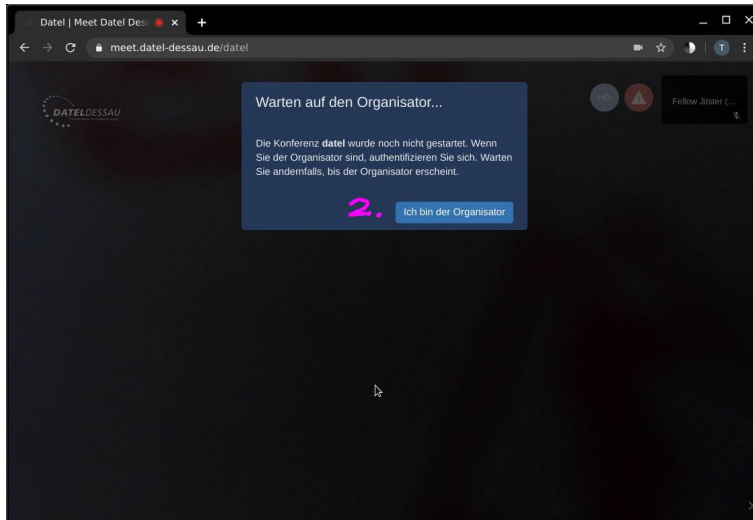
Datel | Meet Datel Des

meet.datel-dessau.de/datel

T

DATELDESSAU

HD

Fellow Jitster (...

Warten auf den Organisator...

Die Konferenz **datel** wurde noch nicht gestartet. Wenn Sie der Organisator sind, authentifizieren Sie sich. Warten Sie andernfalls, bis der Organisator erscheint.

2.

Ich bin der Organisator